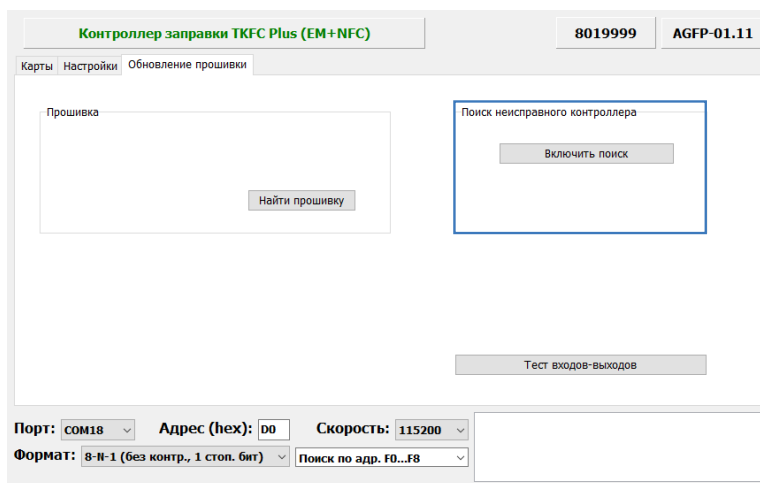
Контроллер заправки TKFC Plus (EM+NFC)

8019999

AGFP-01.11

Карты | Настройки | Обновление прошивки

Прошивка

Найти прошивку

Поиск неисправного контроллера

Включить поиск

Тест входов-выходов

Порт: COM18

Адрес (hex): D0

Скорость: 115200

Формат: 8-N-1 (без контр., 1 стоп. бит)

Поиск по адр. F0...F8